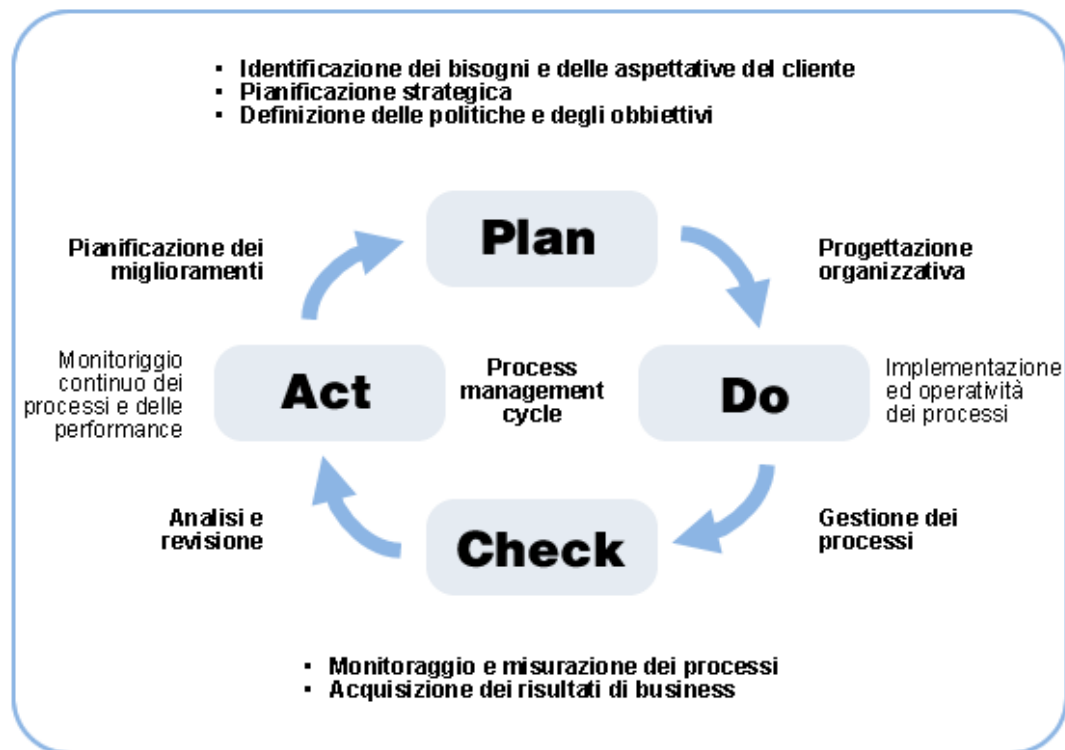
- Identificazione dei bisogni e delle aspettative del cliente
- Pianificazione strategica
- Definizione delle politiche e degli obbiettivi

Plan

Pianificazione dei miglioramenti

Progettazione organizzativa

Monitoriggio continuo dei processi e delle performance

Act

Process management cycle

Do

Implementazione ed operatività dei processi

Analisi e revisione

Check

Gestione dei processi

- Monitoraggio e misurazione dei processi
- Acquisizione dei risultati di business